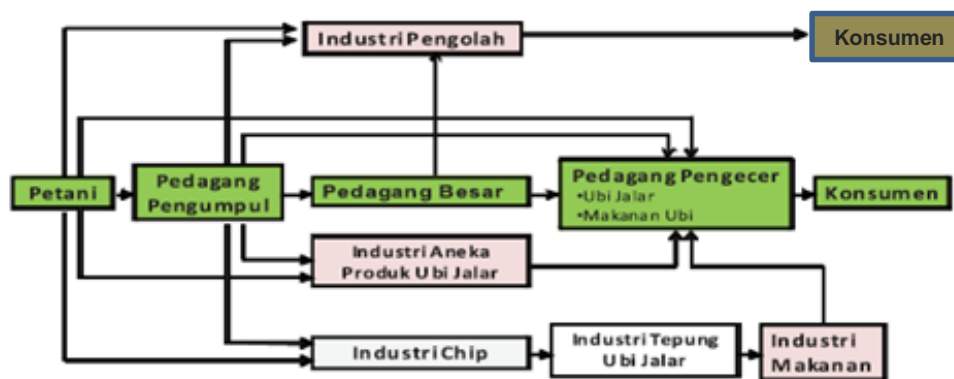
Industri Pengolah

Konsumen

Petani

Pedagang Pengumpul

Pedagang Besar

Pedagang Pengecer
•Ubi Jalar
•Makanan Ubi

Konsumen

Industri Aneka Produk Ubi Jalar

Industri Chip

Industri Tepung Ubi Jalar

Industri Makanan